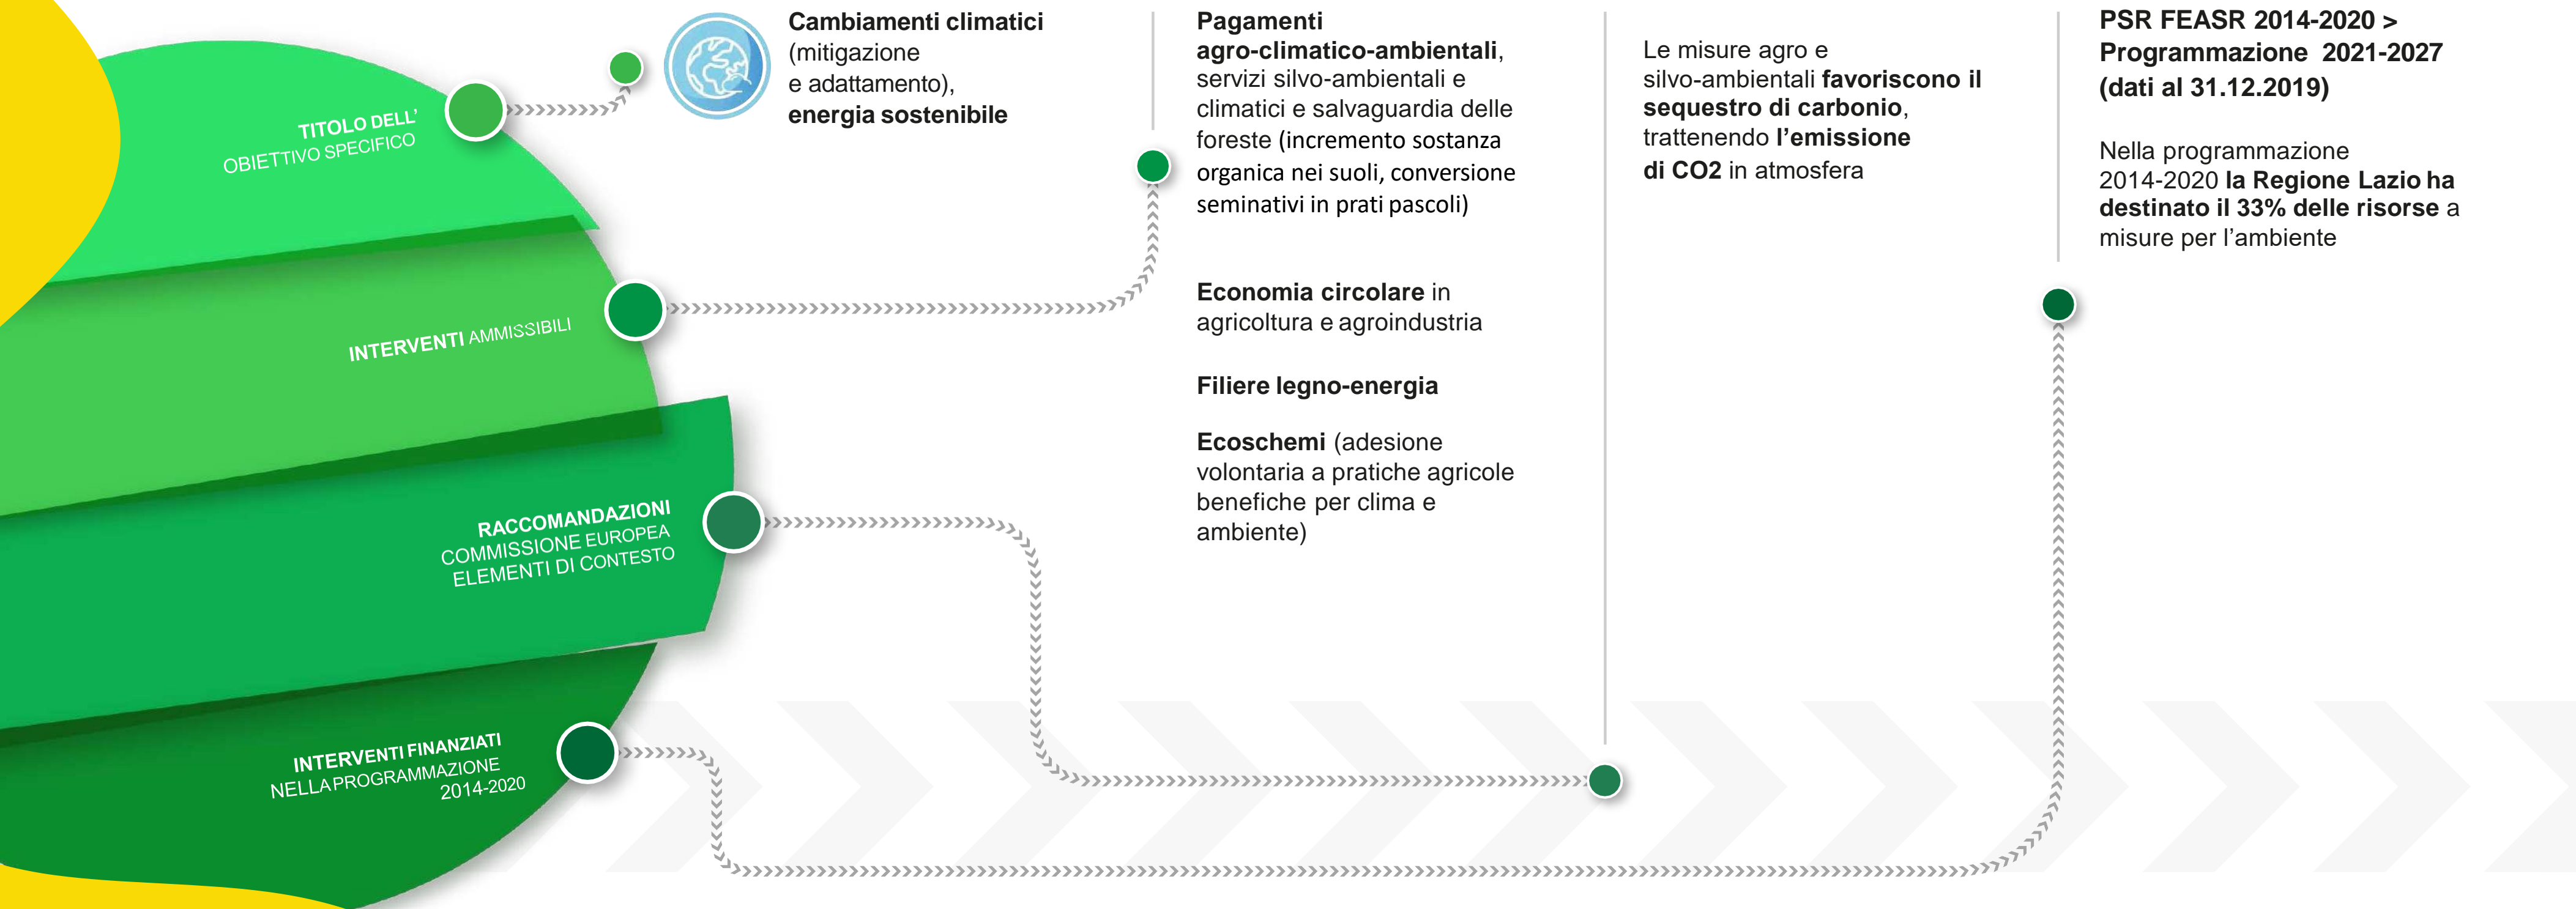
TITOLO DELL'
OBIETTIVO SPECIFICO

INTERVENTI AMMISSIBILI

RACCOMANDAZIONI
COMMISSIONE EUROPEA
ELEMENTI DI CONTESTO

INTERVENTI FINANZIATI
NELLA PROGRAMMAZIONE
2014-2020

**Cambiamenti climatici** (mitigazione e adattamento), **energia sostenibile**

**Pagamenti agro-climatico-ambientali**, servizi silvo-ambientali e climatici e salvaguardia delle foreste (incremento sostanza organica nei suoli, conversione seminativi in prati pascoli)

**Economia circolare** in agricoltura e agroindustria

**Filiere legno-energia**

**Ecoschemi** (adesione volontaria a pratiche agricole benefiche per clima e ambiente)

Le misure agro e silvo-ambientali **favoriscono il sequestro di carbonio**, trattenendo **l'emissione di CO2** in atmosfera

**PSR FEASR 2014-2020 > Programmazione 2021-2027 (dati al 31.12.2019)**

Nella programmazione 2014-2020 **la Regione Lazio ha destinato il 33% delle risorse** a misure per l'ambiente